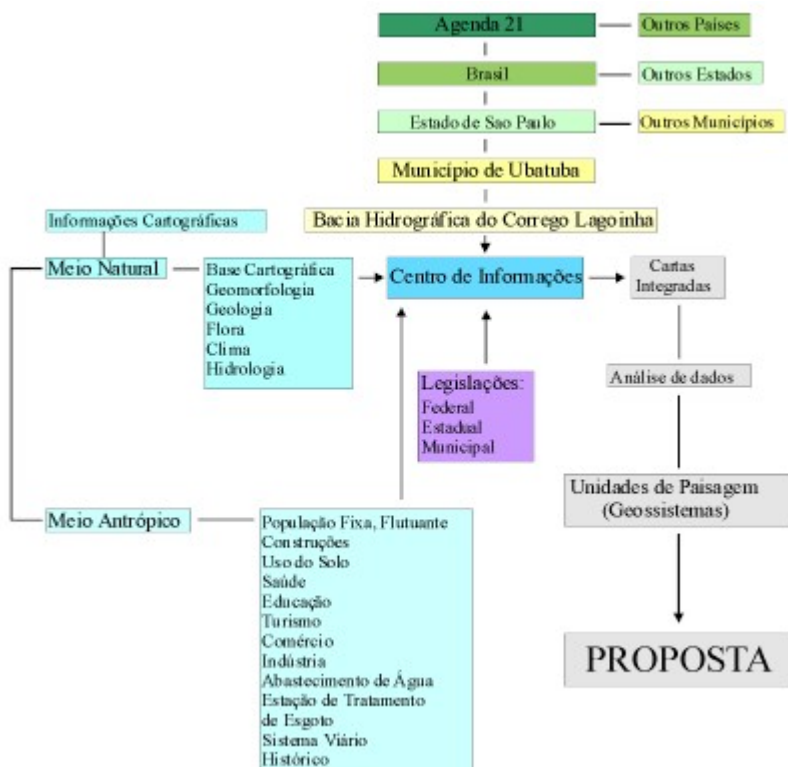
Agenda 21

Outros Paises

Brasil

Outros Estados

Estado de Sao Paulo

Outros Municípios

Município de Ubatuba

Bacia Hidrográfica do Corrego Lagoinha

Informações Cartográficas

Meio Natural

Base Cartográfica
Geomorfologia
Geologia
Flora
Clima
Hidrologia

Centro de Informações

Cartas Integradas

Legislações:
Federal
Estadual
Municipal

Análise de dados

Unidades de Paisagem (Geossistemas)

Meio Antrópico

População Fixa, Flutuante
Construções
Uso do Solo
Saúde
Educação
Turismo
Comércio
Indústria
Abastecimento de Água
Estação de Tratamento de Esgoto
Sistema Viário
Histórico

PROPOSTA